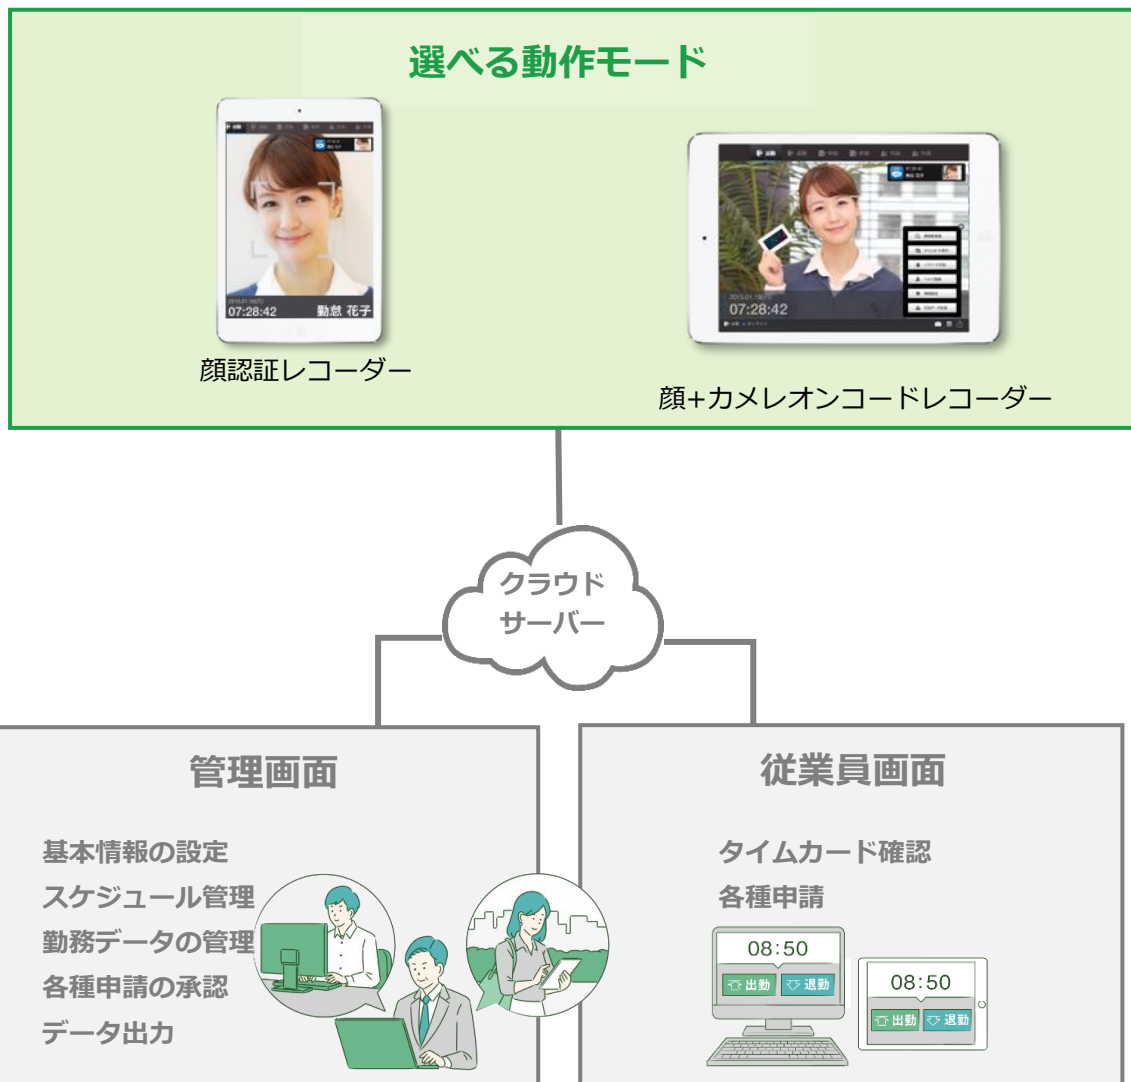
選べる動作モード

07:28:42
勤怠 花子

07:28:42

顔認証レコーダー

顔+カメレオンコードレコーダー

クラウドサーバー

管理画面

基本情報の設定
スケジュール管理
勤務データの管理
各種申請の承認
データ出力

従業員画面

タイムカード確認
各種申請

08:50
出勤 退勤

08:50
出勤 退勤